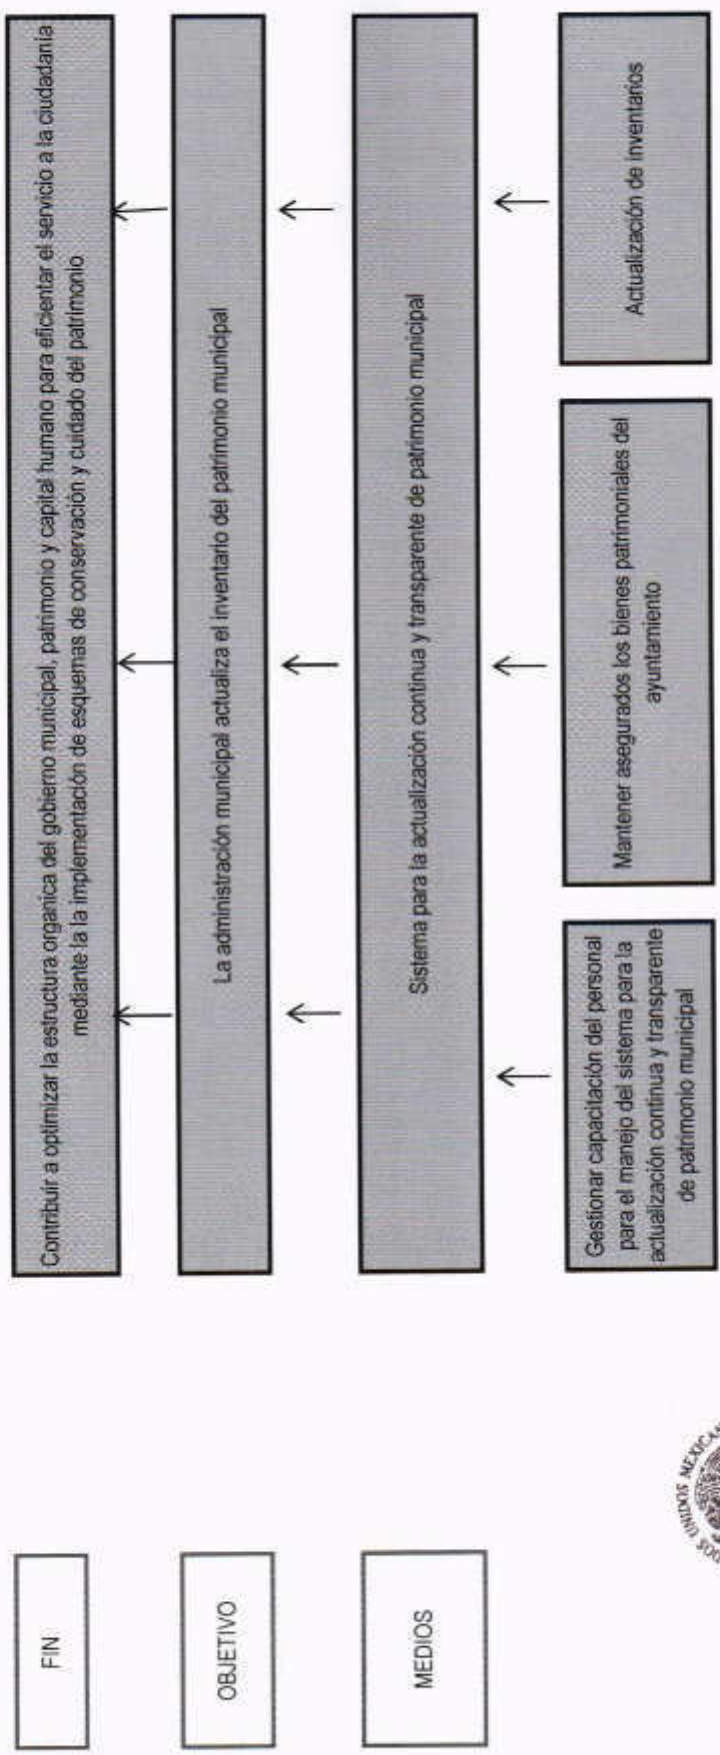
FIN

Contribuir a optimizar la estructura orgánica del gobierno municipal, patrimonio y capital humano para eficientar el servicio a la ciudadanía mediante la implementación de esquemas de conservación y cuidado del patrimonio.

OBJETIVO

La administración municipal actualiza el inventario del patrimonio municipal

MEDIOS

Sistema para la actualización continua y transparente de patrimonio municipal

Gestionar capacitación del personal para el manejo del sistema para la actualización continua y transparente de patrimonio municipal

Mantener asegurados los bienes patrimoniales del ayuntamiento

Actualización de inventarios

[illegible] UNIDOS MEXICA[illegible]